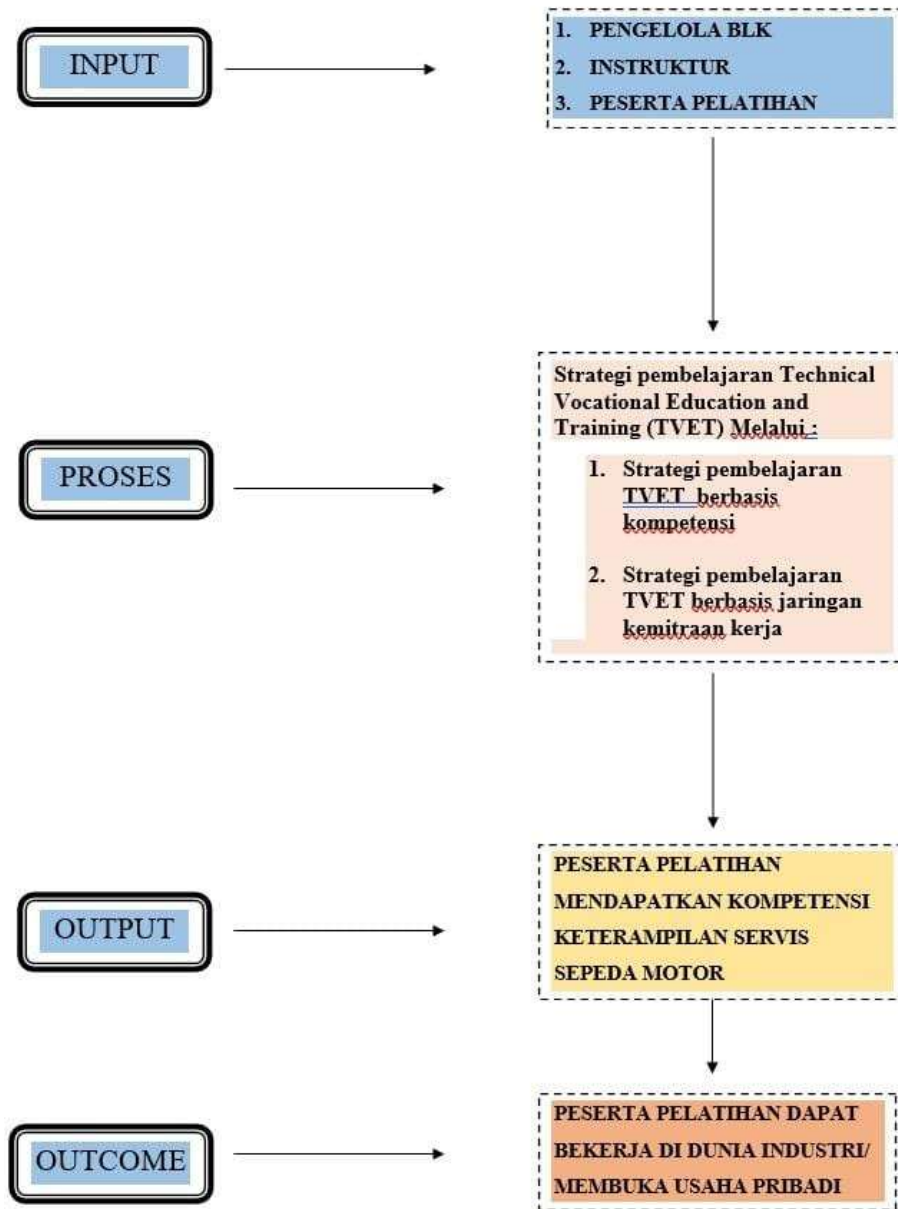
INPUT

1. PENGELOLA BLK
2. INSTRUKTUR
3. PESERTA PELATIHAN

PROSES

Strategi pembelajaran Technical Vocational Education and Training (TVET) Melalui :

1. Strategi pembelajaran TVET berbasis kompetensi
2. Strategi pembelajaran TVET berbasis jaringan kemitraan kerja

OUTPUT

PESERTA PELATIHAN MENDAPATKAN KOMPETENSI KETERAMPILAN SERVIS SEPEDA MOTOR

OUTCOME

PESERTA PELATIHAN DAPAT BEKERJA DI DUNIA INDUSTRI/ MEMBUKA USAHA PRIBADI